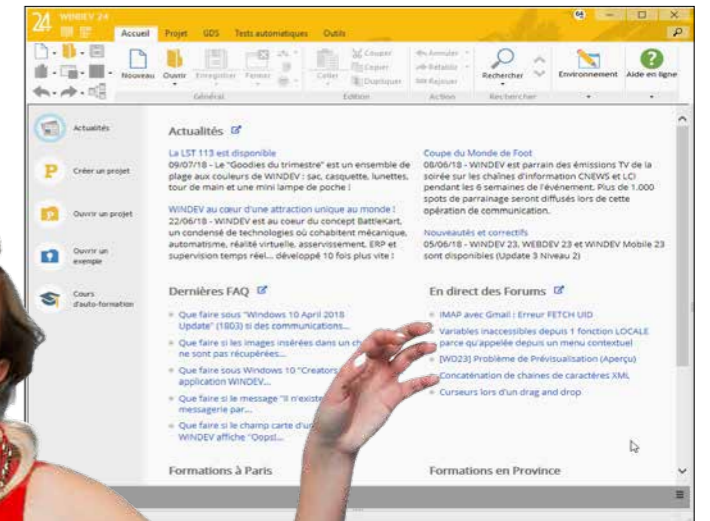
24 WINDEV 24

Accueil Projet GDS Tests automatiques Outils

Nouveau Ouvrir Enregistrer Fermer Coller Couper Copier Dupliquer Annuler Rétablir Rejouer Rechercher Environnement Aide en ligne

Général Edition Action Rechercher

Actualités

Créer un projet

Ouvrir un projet

Ouvrir un exemple

Cours d'auto-formation

Actualités

La LST 113 est disponible
09/07/18 - Le "Goodies du trimestre" est un ensemble de plage aux couleurs de WINDEV : sac, casquette, lunettes, tour de main et une mini lampe de poche !

WINDEV au coeur d'une attraction unique au monde !
22/06/18 - WINDEV est au coeur du concept BattleKart, un condensé de technologies où cohabitent mécanique, automatisme, réalité virtuelle, asservissement, ERP et supervision temps réel... développé 10 fois plus vite !

Coupe du Monde de Foot
08/06/18 - WINDEV est parrain des émissions TV de la soirée sur les chaînes d'information CNEWS et LCI pendant les 6 semaines de l'événement. Plus de 1.000 spots de parrainage seront diffusés lors de cette opération de communication.

Nouveautés et correctifs
05/06/18 - WINDEV 23, WEBDEV 23 et WINDEV Mobile 23 sont disponibles (Update 3 Niveau 2)

Dernières FAQ

Que faire sous "Windows 10 April 2018 Update" (1803) si des communications...

Que faire si les images insérées dans un ch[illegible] ne sont pas récupérées...

Que faire sous Windows 10 "Creators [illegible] application WINDEV...

Que faire si le message "Il n'existe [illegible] messagerie par...

Que faire si le champ carte d'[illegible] WINDEV affiche "Oops!...

En direct des Forums

IMAP avec Gmail : Erreur FETCH UID

Variables inaccessibles depuis 1 fonction LOCALE parce qu'appelée depuis un menu contextuel

[WD23] Problème de Prévisualisation (Aperçu)

Concaténation de chaînes de caractères XML

Curseurs lors d'un drag and drop

Formations à Paris

Formations en Province